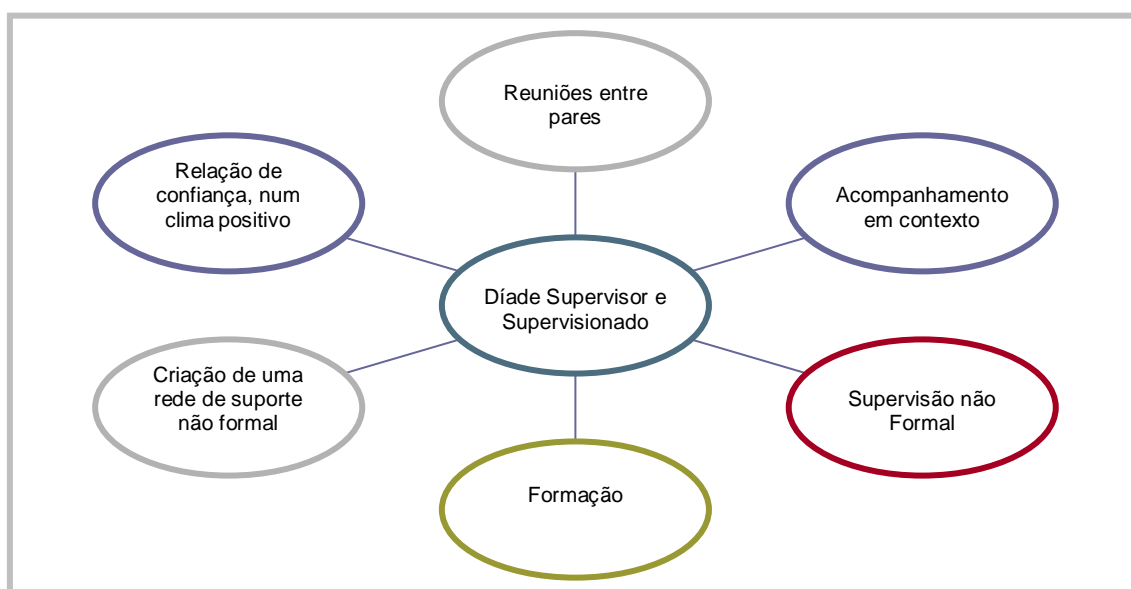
Reuniões entre pares

Relação de confiança, num clima positivo

Acompanhamento em contexto

Díade Supervisor e Supervisionado

Criação de uma rede de suporte não formal

Supervisão não Formal

Formação